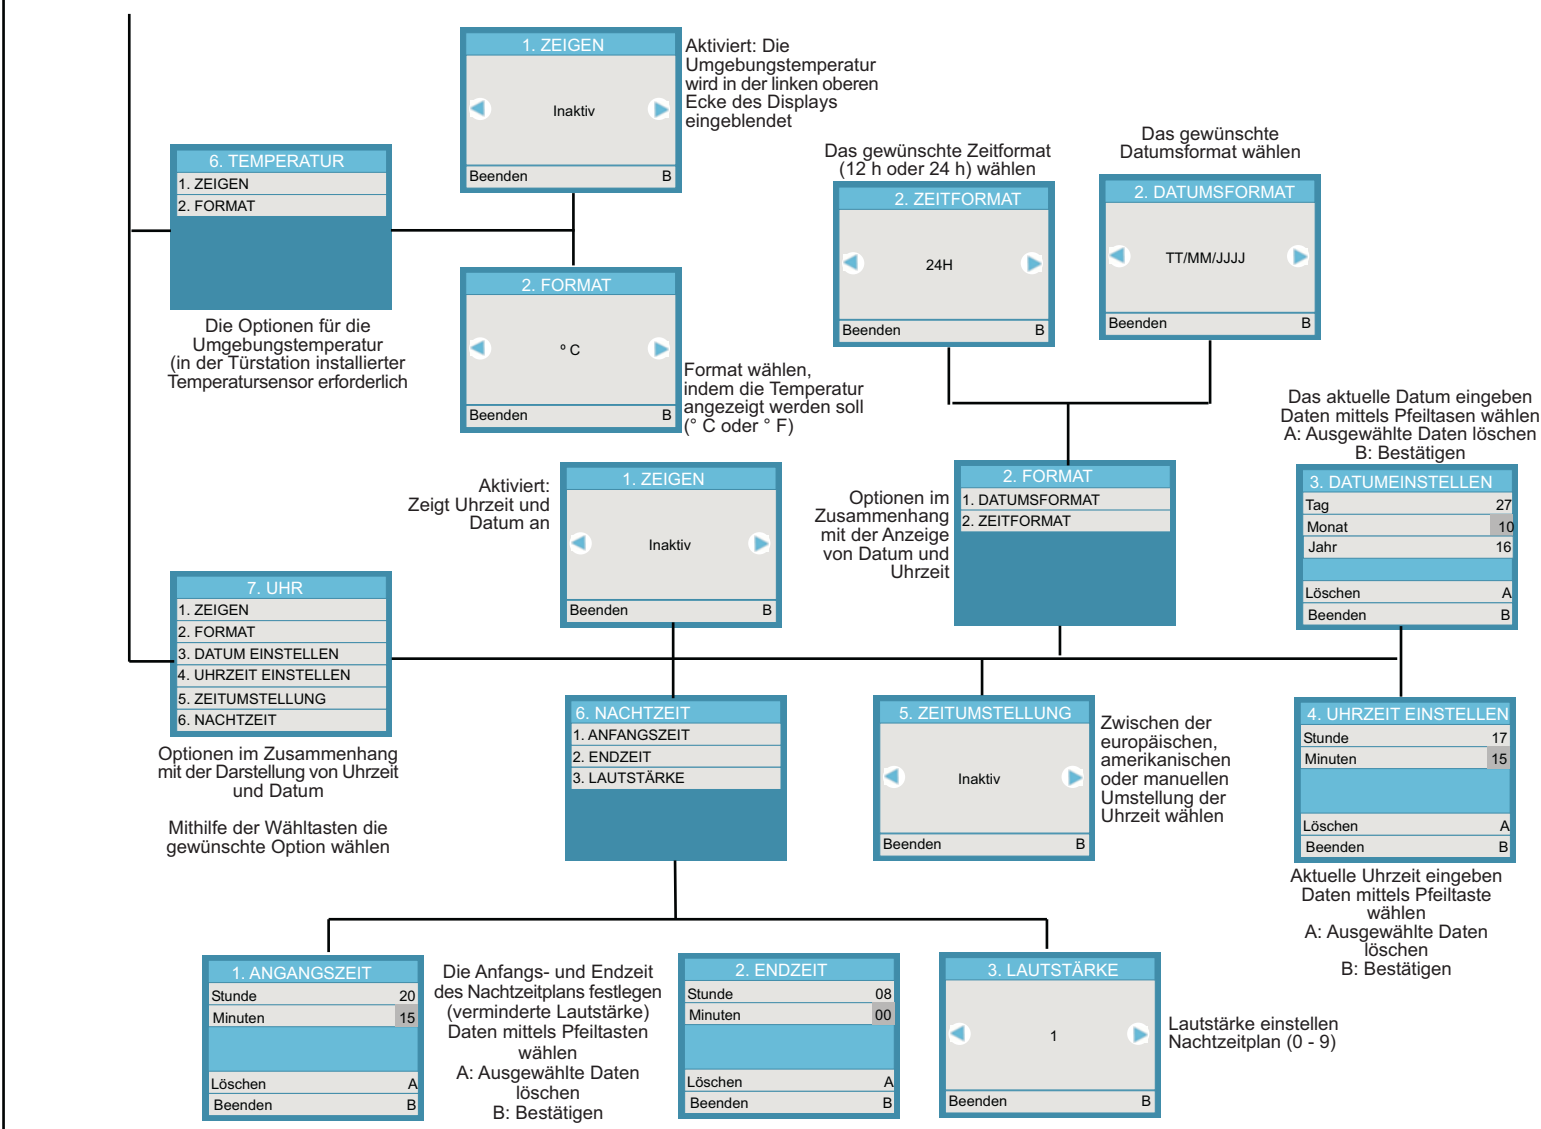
1. ZEIGEN

Inaktiv

Beenden B

Aktiviert: Die Umgebungstemperatur wird in der linken oberen Ecke des Displays eingeblendet

6. TEMPERATUR
1. ZEIGEN
2. FORMAT

Die Optionen für die Umgebungstemperatur (in der Türstation installierter Temperatursensor erforderlich

2. FORMAT

° C

Beenden B

Format wählen, indem die Temperatur angezeigt werden soll (° C oder ° F)

Das gewünschte Zeitformat (12 h oder 24 h) wählen

2. ZEITFORMAT

24H

Beenden B

Das gewünschte Datumsformat wählen

2. DATUMSFORMAT

TT/MM/JJJJ

Beenden B

Das aktuelle Datum eingeben Daten mittels Pfeiltasen wählen A: Ausgewählte Daten löschen B: Bestätigen

Aktiviert: Zeigt Uhrzeit und Datum an

1. ZEIGEN

Inaktiv

Beenden B

Optionen im Zusammenhang mit der Anzeige von Datum und Uhrzeit

2. FORMAT
1. DATUMSFORMAT
2. ZEITFORMAT

3. DATUMEINSTELLEN

| Tag | 27 |
|---|---|
| Monat | 10 |
| Jahr | 16 |
| Löschen | A |
| Beenden | B |

7. UHR
1. ZEIGEN
2. FORMAT
3. DATUM EINSTELLEN
4. UHRZEIT EINSTELLEN
5. ZEITUMSTELLUNG
6. NACHTZEIT

Optionen im Zusammenhang mit der Darstellung von Uhrzeit und Datum

Mithilfe der Wähltasten die gewünschte Option wählen

6. NACHTZEIT
1. ANFANGSZEIT
2. ENDZEIT
3. LAUTSTÄRKE

5. ZEITUMSTELLUNG

Inaktiv

Beenden B

Zwischen der europäischen, amerikanischen oder manuellen Umstellung der Uhrzeit wählen

4. UHRZEIT EINSTELLEN

| Stunde | 17 |
|---|---|
| Minuten | 15 |
| Löschen | A |
| Beenden | B |

Aktuelle Uhrzeit eingeben Daten mittels Pfeiltaste wählen A: Ausgewählte Daten löschen B: Bestätigen

1. ANGANGSZEIT

| Stunde | 20 |
|---|---|
| Minuten | 15 |
| Löschen | A |
| Beenden | B |

Die Anfangs- und Endzeit des Nachtzeitplans festlegen (verminderte Lautstärke) Daten mittels Pfeiltasten wählen A: Ausgewählte Daten löschen B: Bestätigen

2. ENDZEIT

| Stunde | 08 |
|---|---|
| Minuten | 00 |
| Löschen | A |
| Beenden | B |

3. LAUTSTÄRKE

1

Beenden B

Lautstärke einstellen Nachtzeitplan (0 - 9)